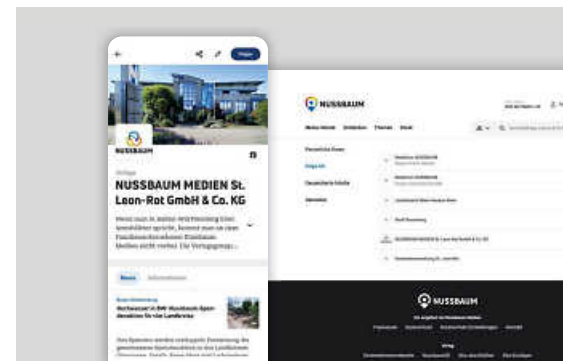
NUSSBAUM

NUSSBAUM MEDIEN St. Leon-Rot GmbH & Co. KG

Wenn man in Baden-Württemberg Lokal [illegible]

Neues | Informationen

NUSSBAUM

Meine Inhalte | Entdecken | Themen | Ideal

Persönliche Daten

Folge ich

NUSSBAUM

NUSSBAUM